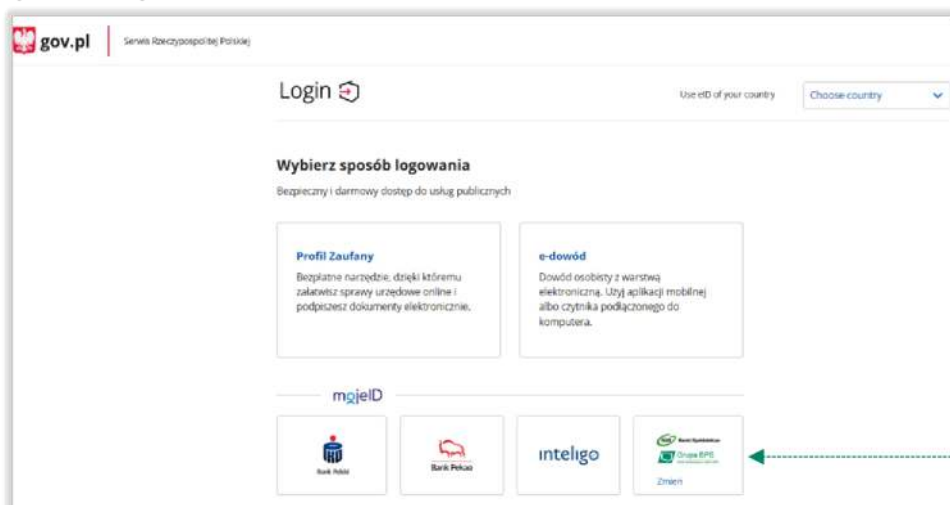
gov.pl
Serwis Rzeczypospolitej Polskiej

Login

Use eID of your country
Choose country

Wybierz sposób logowania

Bezpieczny i darmowy dostęp do usług publicznych

Profil Zaufany
Bezpłatne narzędzie, dzięki któremu załatwisz sprawy urzędowe online i podpiszesz dokumenty elektroniczne.

e-dowód
Dowód osobisty z warstwą elektroniczną. Użyj aplikacji mobilnej albo czytnika podłączonego do komputera.

mojeID

Bank Polski

Bank Pekao

inteligo

Banki Spółdzielcze
Grupa BPS
Zmień